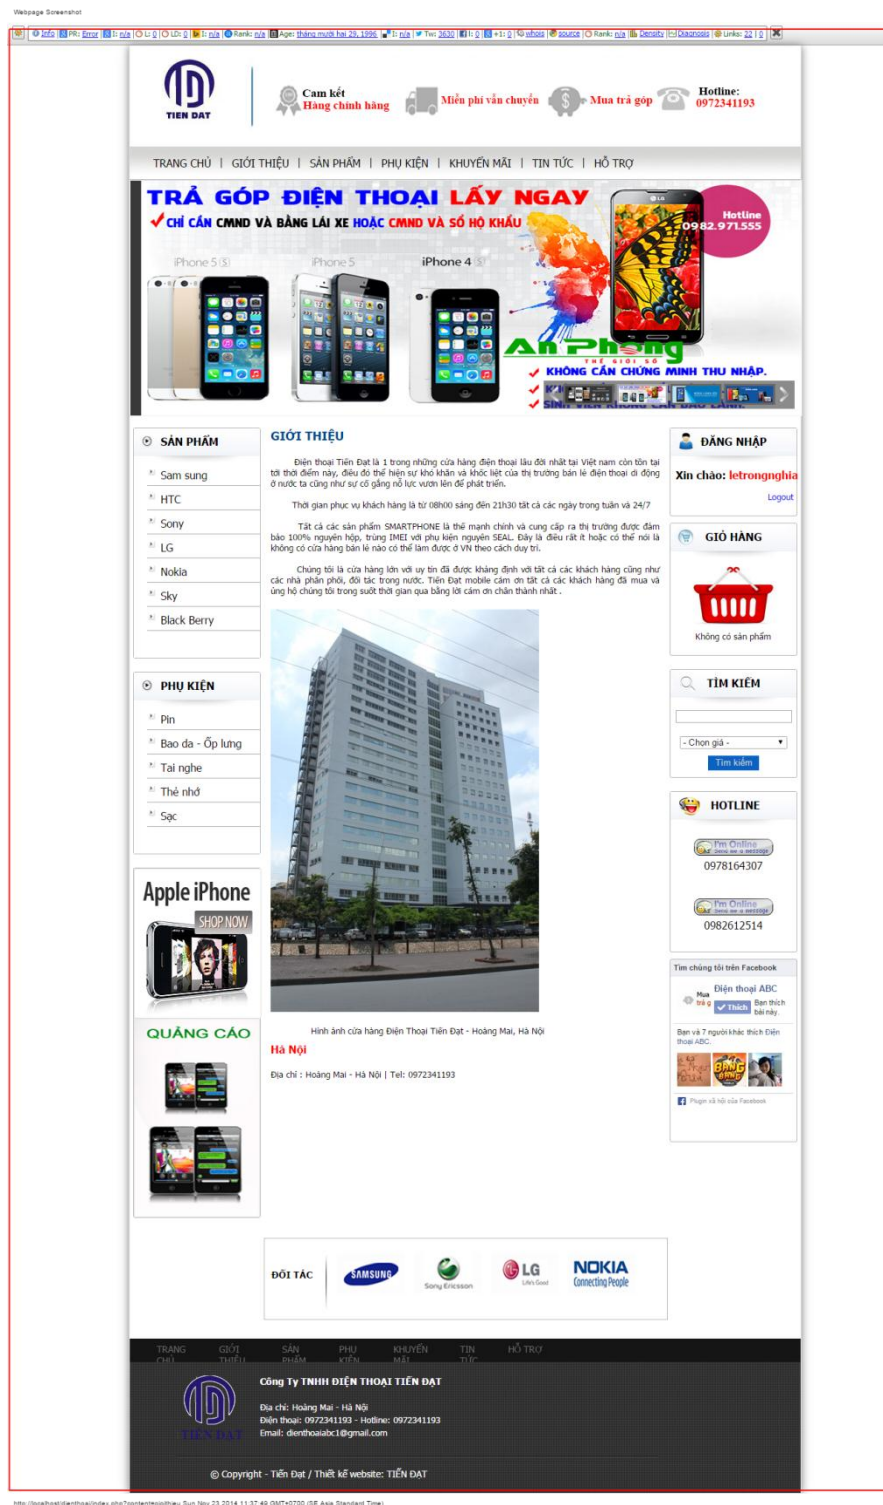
Webpage Screenshot

Info | PR: Error | I: n/a | L: 0 | LD: 0 | I: n/a | Rank: n/a | Age: tháng mười hai 29, 1996 | I: n/a | Twi: 3630 | 0 | +1: 0 | whois | source | Rank: n/a | Density | Diagnosis | Links: 22 | 0

TIEN DAT

Cam kết Hàng chính hãng

Miễn phí vận chuyển

Mua trả góp

Hotline: 0972341193

TRANG CHỦ | GIỚI THIỆU | SẢN PHẨM | PHỤ KIỆN | KHUYẾN MÃI | TIN TỨC | HỖ TRỢ

TRẢ GÓP ĐIỆN THOẠI LẤY NGAY

CHỈ CẦN CMND VÀ BẰNG LÁI XE HOẶC CMND VÀ SỔ HỘ KHẨU

Hotline 0982.971.555

iPhone 5S iPhone 5 iPhone 4S

An Phong THẾ GIỚI SỐ

KHÔNG CẦN CHỨNG MINH THU NHẬP.

SẢN PHẨM
Sam sung
HTC
Sony
LG
Nokia
Sky
Black Berry

PHỤ KIỆN
Pin
Bao da - Ốp lưng
Tai nghe
Thẻ nhớ
Sạc

Apple iPhone
SHOP NOW

QUẢNG CÁO

GIỚI THIỆU

Điện thoại Tiến Đạt là 1 trong những cửa hàng điện thoại lâu đời nhất tại Việt nam còn tồn tại tới thời điểm này, điều đó thể hiện sự khó khăn và khốc liệt của thị trường bán lẻ điện thoại di động ở nước ta cũng như sự cố gắng nỗ lực vươn lên để phát triển.

Thời gian phục vụ khách hàng là từ 08h00 sáng đến 21h30 tất cả các ngày trong tuần và 24/7

Tất cả các sản phẩm SMARTPHONE là thế mạnh chính và cung cấp ra thị trường được đảm bảo 100% nguyên hộp, trùng IMEI với phụ kiện nguyên SEAL. Đây là điều rất ít hoặc có thể nói là không có cửa hàng bán lẻ nào có thể làm được ở VN theo cách duy trì.

Chúng tôi là cửa hàng lớn với uy tín đã được khẳng định với tất cả các khách hàng cũng như các nhà phân phối, đối tác trong nước. Tiến Đạt mobile cảm ơn tất cả các khách hàng đã mua và ủng hộ chúng tôi trong suốt thời gian qua bằng lời cảm ơn chân thành nhất .

Hình ảnh cửa hàng Điện Thoại Tiến Đạt - Hoàng Mai, Hà Nội

Hà Nội

Địa chỉ : Hoàng Mai - Hà Nội | Tel: 0972341193

ĐĂNG NHẬP
Xin chào: letrongnghia
Logout

GIỎ HÀNG
Không có sản phẩm

TÌM KIẾM
- Chọn giá -
Tìm kiếm

HOTLINE
I'm Online Send me a message
0978164307
I'm Online Send me a message
0982612514

Tìm chúng tôi trên Facebook
Điện thoại ABC
Thích
Bạn thích bài này.
Bạn và 7 người khác thích Điện thoại ABC.
Plugin xã hội của Facebook

ĐỐI TÁC SAMSUNG Sony Ericsson LG Life's Good NOKIA Connecting People

TRANG CHỦ GIỚI THIỆU SẢN PHẨM PHỤ KIỆN KHUYẾN MÃI TIN TỨC HỖ TRỢ

TIEN DAT
Công Ty TNHH ĐIỆN THOẠI TIẾN ĐẠT
Địa chỉ: Hoàng Mai - Hà Nội
Điện thoại: 0972341193 - Hotline: 0972341193
Email: dienthoaiabc1@gmail.com

© Copyright - Tiến Đạt / Thiết kế website: TIẾN ĐẠT

http://localhost/dienthoai/index.php?content=gioithieu Sun Nov 23 2014 11:37:49 GMT+0700 (SE Asia Standard Time)